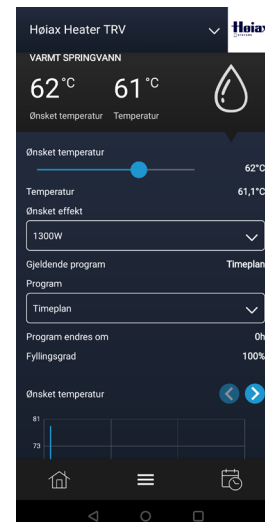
Høiax Heater TRV

Høiax

VARMT SPRINGVANN

62°C 61°C

Ønsket temperatur Temperatur

Ønsket temperatur

62°C

Temperatur 61,1°C

Ønsket effekt

1300W

Gjeldende program Timeplan

Program

Timeplan

Program endres om 0h

Fyllingsgrad 100%

Ønsket temperatur

81

73